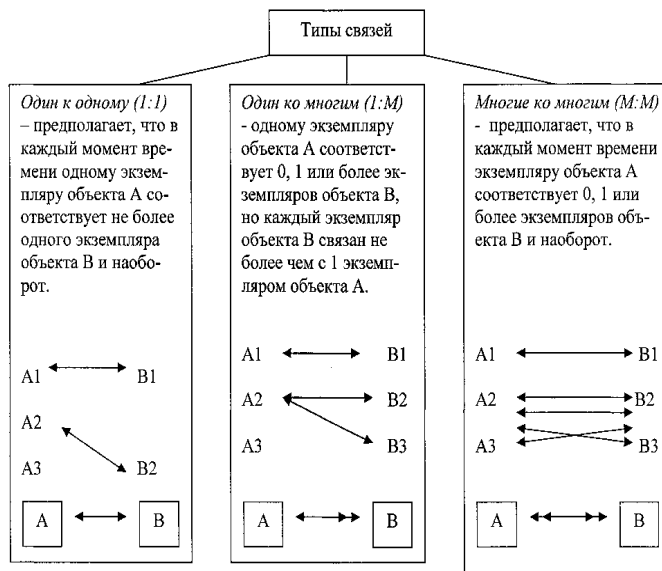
Типы связей

*Один к одному (1:1)* – предполагает, что в каждый момент времени одному экземпляру объекта А соответствует не более одного экземпляра объекта В и наоборот.

A1 B1
A2
A3 B2

A B

*Один ко многим (1:M)* - одному экземпляру объекта А соответствует 0, 1 или более экземпляров объекта В, но каждый экземпляр объекта В связан не более чем с 1 экземпляром объекта А.

A1 B1
A2 B2
A3 B3

A B

*Многие ко многим (M:M)* - предполагает, что в каждый момент времени экземпляру объекта А соответствует 0, 1 или более экземпляров объекта В и наоборот.

A1 B1
A2 B2
A3 B3

A B